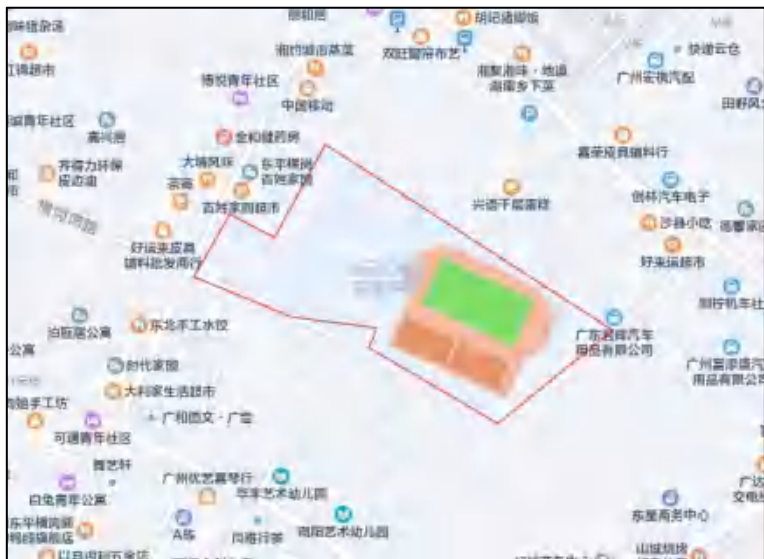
咖啡馆杂货
顺和园
胡记港脚饭
湘竹林湘菜馆
双旺服饰布艺
快递云仓
江锦超市
博悦青年社区
湘聚湘味·地道湖南乡下菜
广州安供汽配
田野风
中国移动
城青年社区
嘉兴居
金和健药房
嘉荣玻具辅料行
齐德力环保应急箱
大埔风味
东平横岗百货家居
创林汽车电子
嘉南
吉祥家购超市
兴蓉干层蛋糕
沙县小吃
德馨家
好运来皮具辅料批发商行
好来运超市
财控机车社
泊寓寓公寓
东北手工水饺
广东鑫辉汽车用品有限公司
公寓
时代家园
广州富添盛汽车用品有限公司
大利家生活超市
泊手工坊
广和图文·广告
可遇青年社区
雅艺轩
广州优艺嘉琴行
华丰艺术幼儿园
广达交电
白兔青年公寓
东平横岗服饰精品店
A栋
问雨行茶
翊阳艺术幼儿园
东星商务中心
以县保利五金店
山城烧烤